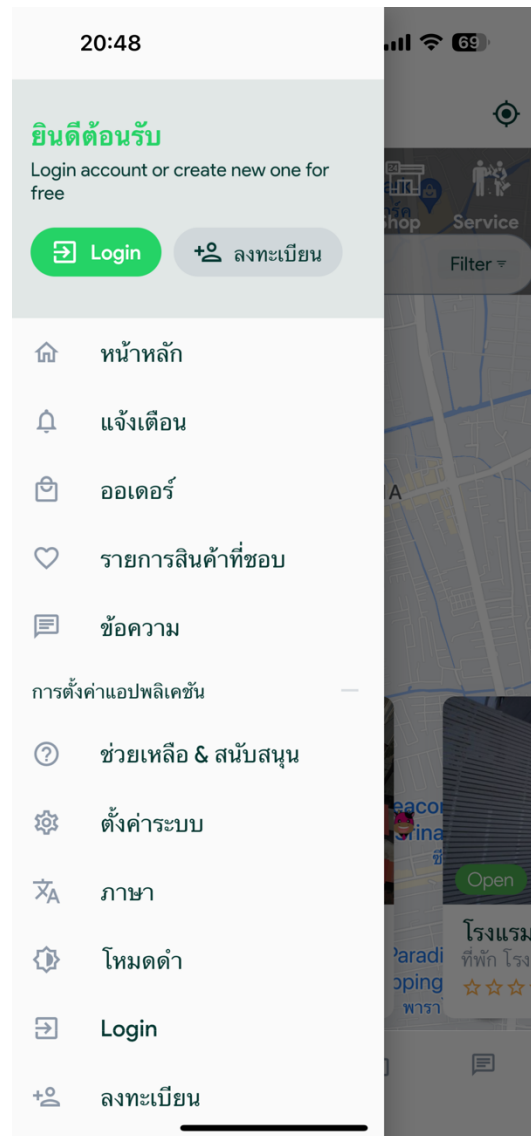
20:48

69

ยินดีต้อนรับ

Login account or create new one for free

Login

ลงทะเบียน

Shop

Service

Filter

หน้าหลัก

แจ้งเตือน

ออเดอร์

รายการสินค้าที่ชอบ

ข้อความ

การตั้งค่าแอปพลิเคชัน

ช่วยเหลือ & สนับสนุน

ตั้งค่าระบบ

ภาษา

โหมดดำ

Login

ลงทะเบียน

Open

โรงแรม

ที่พัก โรง

Paradi

oping

พารา